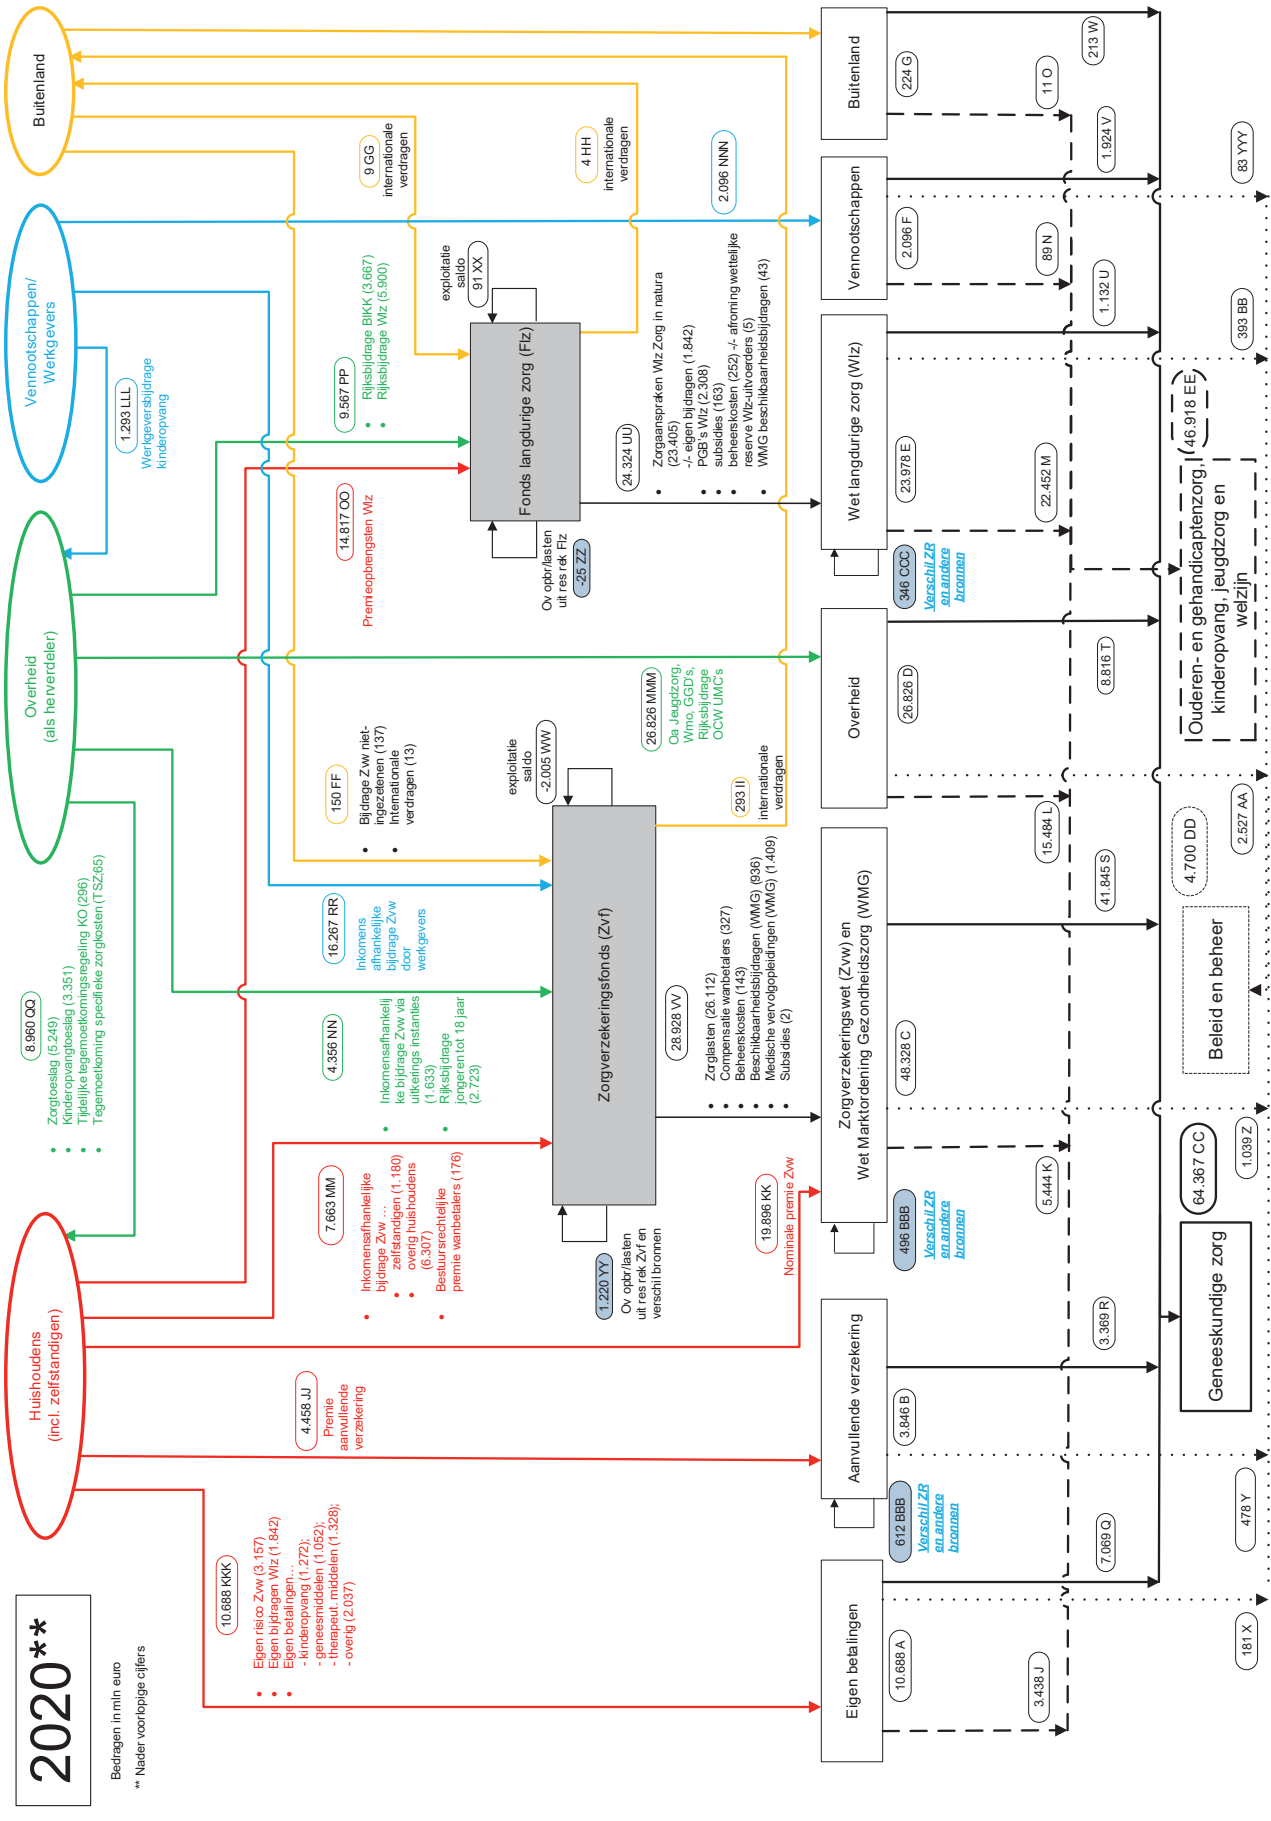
2020**

Bedragen in mln euro
** Nader voorlopige cijfers

Buitenland

Vennootschappen/
Werkgevers

Overheid
(als herverdeler)

Huishoudens
(incl. zelfstandigen)

9 GG
internationale
verdragen

4 HH
internationale
verdragen

2.096 NNN

exploitatie
saldo
91 XX

9.567 PP
• Rijksbijdrage BIKK (3.667)
• Rijksbijdrage Wlz (5.900)

1.293 LLL
Werkgeversbijdrage
kinderopvang

14.817 OO
Premieopbrengsten Wlz

Fonds langdurige zorg (Flz)

Ov opbr/lasten
uit res rek Flz
-25 ZZ

24.324 UU
• Zorgaanspraken Wlz Zorg in natura (23.405)
-/- eigen bijdragen (1.842)
• PGB's Wlz (2.308)
• subsidies (163)
• beheerskosten (252) -/- afroming wettelijke reserve Wlz-uitvoerders (5)
• WMG beschikbaarheidsbijdragen (43)

26.826 MMM
Oa Jeugdzorg, Wmo, GGD's, Rijksbijdrage OCW UMC's

293 II
internationale
verdragen

exploitatie
saldo
-2.005 WW

150 FF
• Bijdrage Zvw niet-ingezetenen (137)
• Internationale verdragen (13)

16.267 RR
Inkomens afhankelijke bijdrage Zvw door werkgevers

8.960 QQ
• Zorgtoeslag (5.249)
• Kinderopvangtoeslag (3.351)
• Tijdelijke tegemoetkomingsregeling KO (296)
• Tegemoetkoming specifieke zorgkosten (TSZ:65)

4.356 NN
• Inkomensafhankelijke bijdrage Zvw via uitkerings instanties (1.633)
• Bijdrage jongeren tot 18 jaar (2.723)

Zorgverzekeringsfonds (Zvf)

28.928 VV
• Zorglasten (26.112)
• Compensatie wanbetalers (327)
• Beheerskosten (143)
• Beschikbaarheidsbijdragen (WMG) (936)
• Medische vervolgopleidingen (WMG) (1.409)
• Subsidies (2)

7.663 MM
• Inkomensafhankelijke bijdrage Zvw ...
• zelfstandigen (1.180)
• overig huishoudens (6.307)
• Bestuursrechtelijke premie wanbetalers (176)

1.220 YY
Ov opbr/lasten
uit res rek Zvf en
verschil bronnen

19.896 KK
Nominale premie Zvw

4.458 JJ
Premie
aanvullende
verzekering

10.688 KKK
• Eigen risico Zvw (3.157)
• Eigen bijdragen Wlz (1.842)
• Eigen betalingen...
- kinderopvang (1.272);
- geneesmiddelen (1.052);
- therapeut. middelen (1.328);
- overig (2.037)

Buitenland
224 G

Vennootschappen
2.096 F

Wet langdurige zorg (Wlz)
23.978 E
346 CCC
Verschil ZR en andere bronnen

Overheid
26.826 D

Zorgverzekeringswet (Zvw) en Wet Marktordening Gezondheidszorg (WMG)
48.328 C
496 BBB
Verschil ZR en andere bronnen

Aanvullende verzekering
3.846 B
612 BBB
Verschil ZR en andere bronnen

Eigen betalingen
10.688 A

11 O
89 N
22.452 M
15.484 L
5.444 K
3.438 J

213 W
1.924 V
1.132 U
8.816 T
41.845 S
3.369 R
7.069 Q

83 YYY
393 BB
2.527 AA
1.039 Z
478 Y
181 X

46.918 EE
Ouderen- en gehandicaptenzorg, kinderopvang, jeugdzorg en welzijn

4.700 DD
Beleid en beheer

64.367 CC
Geneeskundige zorg